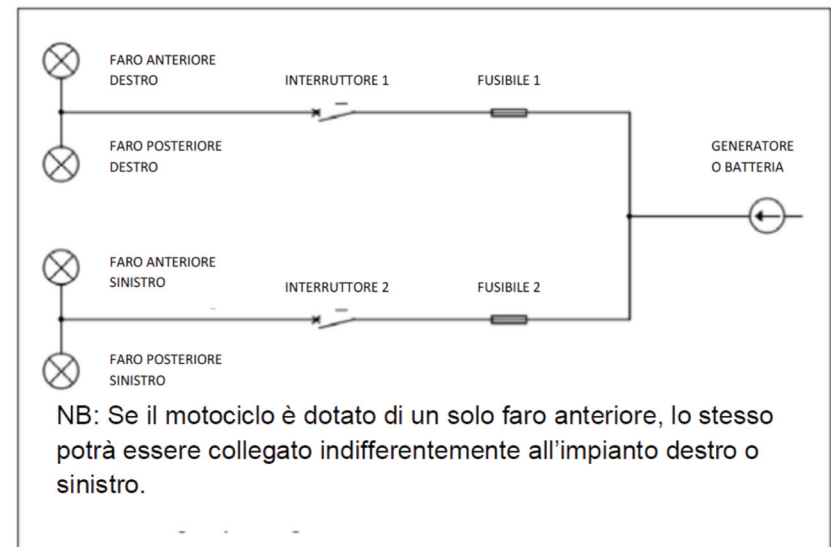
FARO ANTERIORE DESTRO

INTERRUTTORE 1

FUSIBILE 1

FARO POSTERIORE DESTRO

GENERATORE O BATTERIA

FARO ANTERIORE SINISTRO

INTERRUTTORE 2

FUSIBILE 2

FARO POSTERIORE SINISTRO

NB: Se il motociclo è dotato di un solo faro anteriore, lo stesso potrà essere collegato indifferentemente all'impianto destro o sinistro.